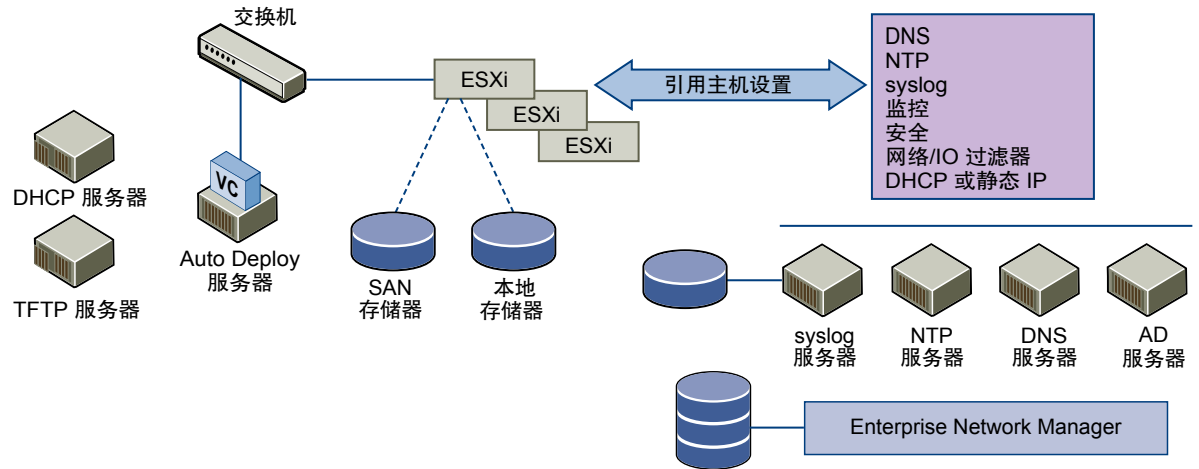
交换机

DHCP 服务器

TFTP 服务器

VC

Auto Deploy
服务器

ESXi
ESXi
ESXi

引用主机设置

DNS
NTP
syslog
监控
安全
网络/IO 过滤器
DHCP 或静态 IP

SAN
存储器

本地
存储器

syslog
服务器

NTP
服务器

DNS
服务器

AD
服务器

Enterprise Network Manager